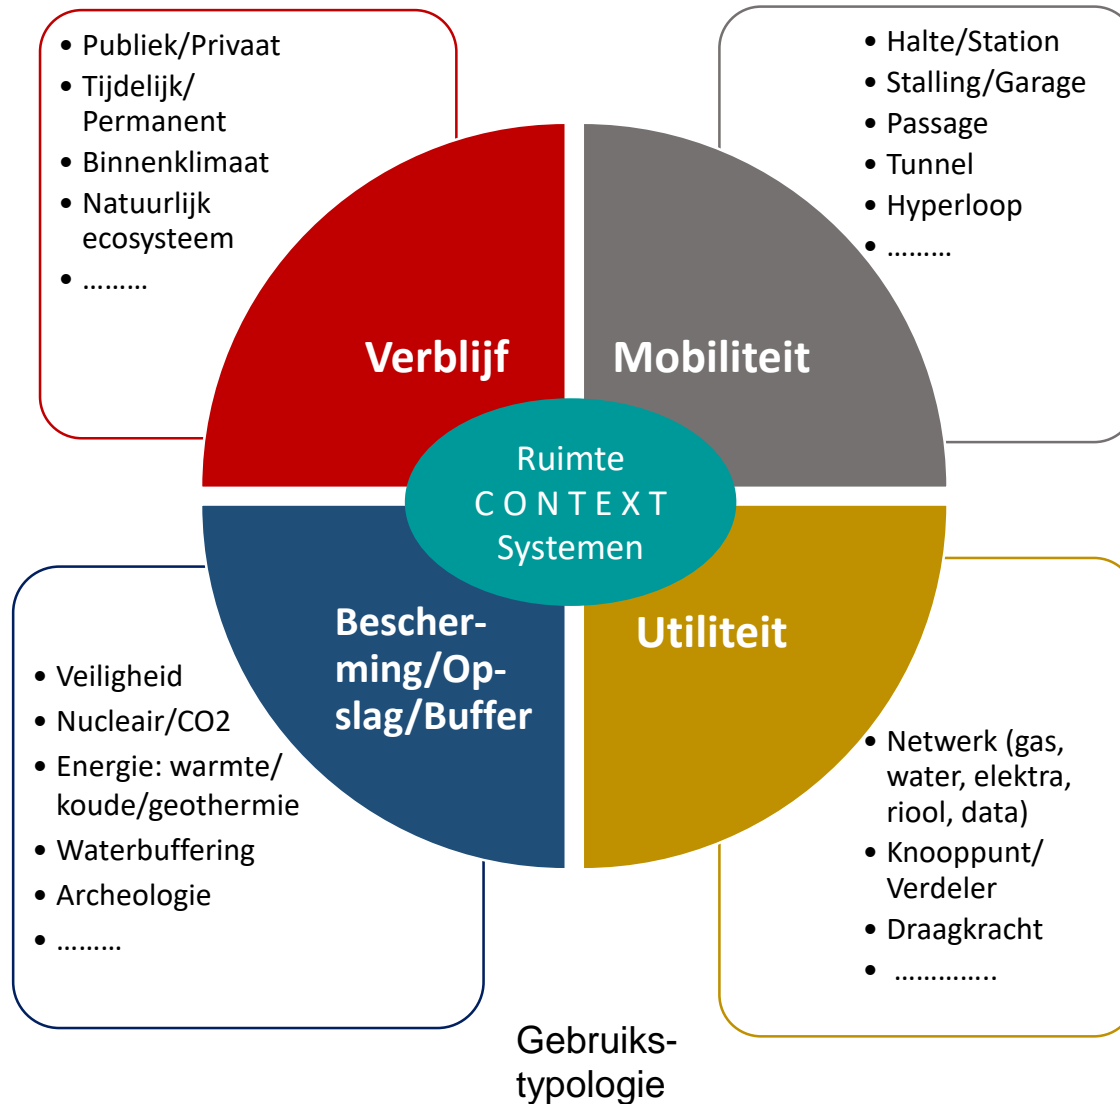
• Publiek/Privaat
• Tijdelijk/ Permanent
• Binnenklimaat
• Natuurlijk ecosysteem
• .........

• Halte/Station
• Stalling/Garage
• Passage
• Tunnel
• Hyperloop
• .........

Verblijf

Mobiliteit

Ruimte
CONTEXT
Systemen

Bescherming/Opslag/Buffer

Utiliteit

• Veiligheid
• Nucleair/CO2
• Energie: warmte/ koude/geothermie
• Waterbuffering
• Archeologie
• .........

• Netwerk (gas, water, elektra, riool, data)
• Knooppunt/ Verdeler
• Draagkracht
• ..............

Gebruikstypologie